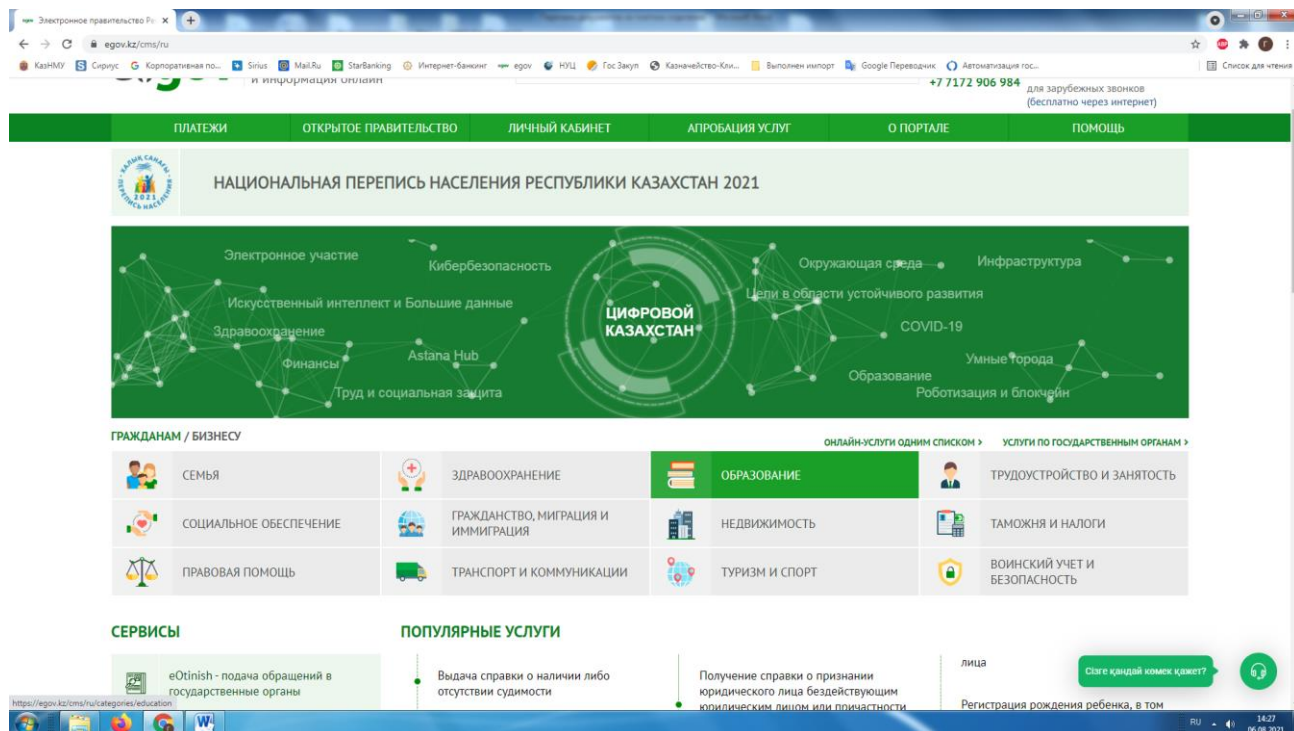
Электронное правительство Ре ×

egov.kz/cms/ru

КазНМУ Сириус Корпоративная по... Sirius Mail.Ru StarBanking Интернет-банкинг egov НУЦ Гос Закуп Казначейство-Кли... Выполнен импорт Google Переводчик Автоматизация гос... Список для чтения

и информация онлайн

+7 7172 906 984 для зарубежных звонков (бесплатно через интернет)

ПЛАТЕЖИ | ОТКРЫТОЕ ПРАВИТЕЛЬСТВО | ЛИЧНЫЙ КАБИНЕТ | АПРОБАЦИЯ УСЛУГ | О ПОРТАЛЕ | ПОМОЩЬ

ХАЛЫҚ САНАҒЫ 2021 ПЕРЕПИСЬ НАСЕЛЕНИЯ

НАЦИОНАЛЬНАЯ ПЕРЕПИСЬ НАСЕЛЕНИЯ РЕСПУБЛИКИ КАЗАХСТАН 2021

Электронное участие
Кибербезопасность
Искусственный интеллект и Большие данные
Здравоохранение
Финансы
Astana Hub
Труд и социальная защита
ЦИФРОВОЙ КАЗАХСТАН
Окружающая среда
Инфраструктура
Цели в области устойчивого развития
COVID-19
Умные города
Образование
Роботизация и блокчейн

ГРАЖДАНАМ / БИЗНЕСУ

ОНЛАЙН-УСЛУГИ ОДНИМ СПИСКОМ ›
УСЛУГИ ПО ГОСУДАРСТВЕННЫМ ОРГАНАМ ›

| | | | |
|---|---|---|---|
| СЕМЬЯ | ЗДРАВООХРАНЕНИЕ | ОБРАЗОВАНИЕ | ТРУДОУСТРОЙСТВО И ЗАНЯТОСТЬ |
| СОЦИАЛЬНОЕ ОБЕСПЕЧЕНИЕ | ГРАЖДАНСТВО, МИГРАЦИЯ И ИММИГРАЦИЯ | НЕДВИЖИМОСТЬ | ТАМОЖНЯ И НАЛОГИ |
| ПРАВОВАЯ ПОМОЩЬ | ТРАНСПОРТ И КОММУНИКАЦИИ | ТУРИЗМ И СПОРТ | ВОИНСКИЙ УЧЕТ И БЕЗОПАСНОСТЬ |

СЕРВИСЫ

eOtinish - подача обращений в государственные органы

ПОПУЛЯРНЫЕ УСЛУГИ

Выдача справки о наличии либо отсутствии судимости

Получение справки о признании юридического лица бездействующим юридическим лицом или причастности

лица

Регистрация рождения ребенка, в том

Сізге қандай көмек қажет?

https://egov.kz/cms/ru/categories/education

RU 14:27 06.08.2021